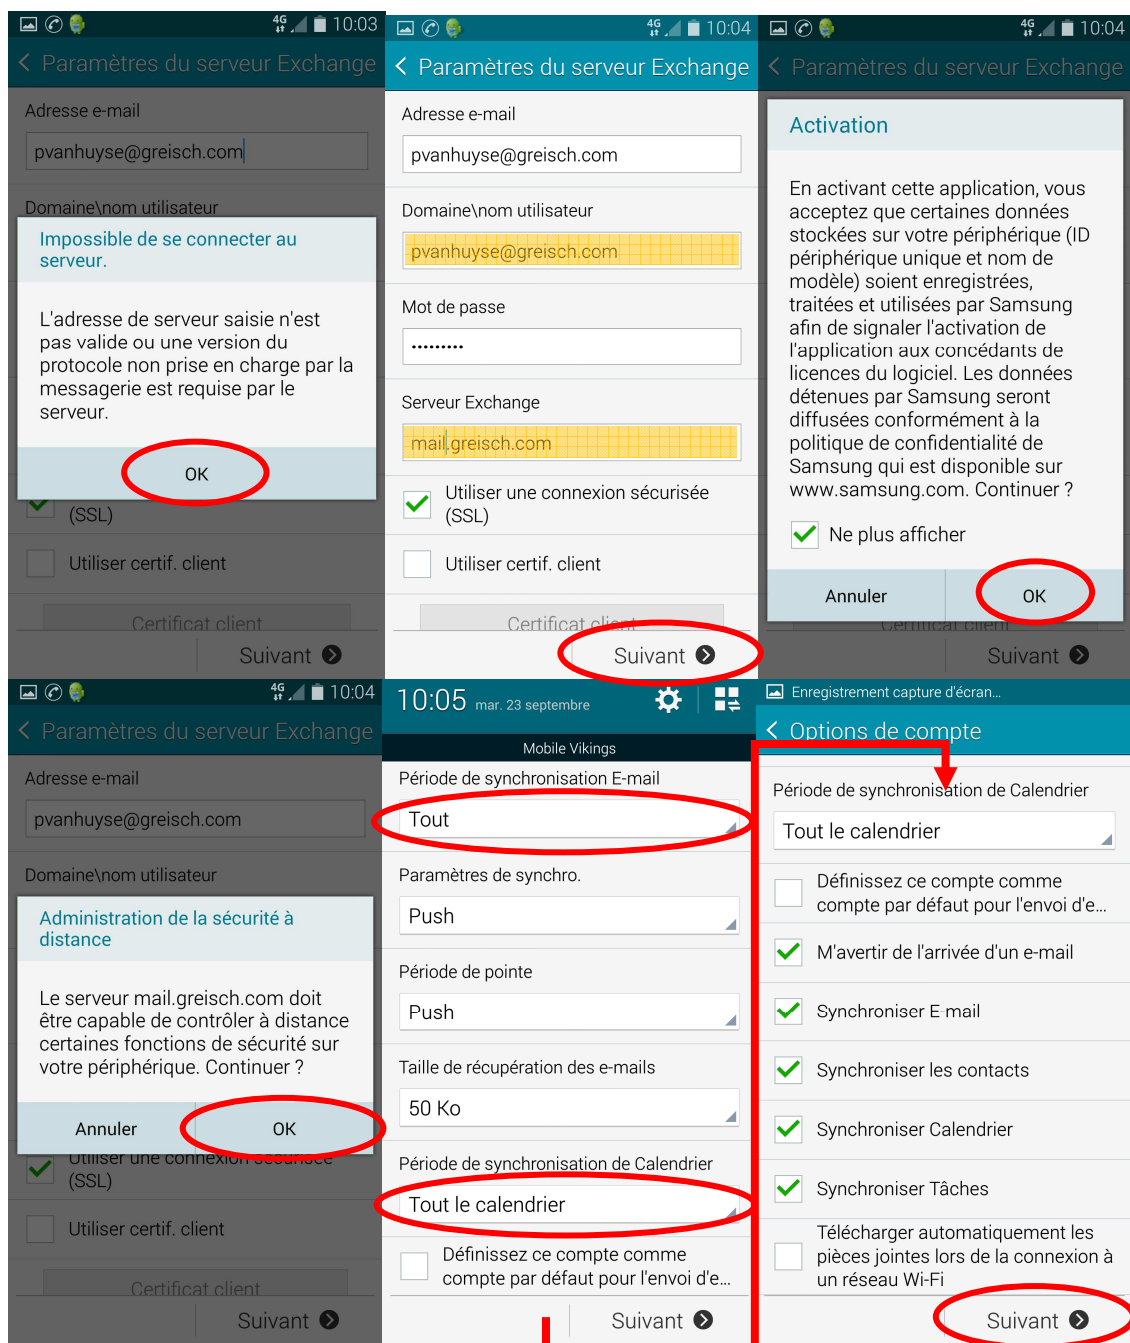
4G 10:03
Paramètres du serveur Exchange
Adresse e-mail
pvanhuyse@greisch.com
Domaine\nom utilisateur
Impossible de se connecter au serveur.
L'adresse de serveur saisie n'est pas valide ou une version du protocole non prise en charge par la messagerie est requise par le serveur.
OK
(SSL)
Utiliser certif. client
Certificat client
Suivant

4G 10:04
Paramètres du serveur Exchange
Adresse e-mail
pvanhuyse@greisch.com
Domaine\nom utilisateur
pvanhuyse@greisch.com
Mot de passe
•••••••••
Serveur Exchange
mail.greisch.com
Utiliser une connexion sécurisée (SSL)
Utiliser certif. client
Certificat client
Suivant

4G 10:04
Paramètres du serveur Exchange
Activation
En activant cette application, vous acceptez que certaines données stockées sur votre périphérique (ID périphérique unique et nom de modèle) soient enregistrées, traitées et utilisées par Samsung afin de signaler l'activation de l'application aux concédants de licences du logiciel. Les données détenues par Samsung seront diffusées conformément à la politique de confidentialité de Samsung qui est disponible sur www.samsung.com. Continuer ?
Ne plus afficher
Annuler
OK
Certificat client
Suivant

4G 10:04
Paramètres du serveur Exchange
Adresse e-mail
pvanhuyse@greisch.com
Domaine\nom utilisateur
Administration de la sécurité à distance
Le serveur mail.greisch.com doit être capable de contrôler à distance certaines fonctions de sécurité sur votre périphérique. Continuer ?
Annuler
OK
Utiliser une connexion sécurisée (SSL)
Utiliser certif. client
Certificat client
Suivant

10:05 mar. 23 septembre
Mobile Vikings
Période de synchronisation E-mail
Tout
Paramètres de synchro.
Push
Période de pointe
Push
Taille de récupération des e-mails
50 Ko
Période de synchronisation de Calendrier
Tout le calendrier
Définissez ce compte comme compte par défaut pour l'envoi d'e...
Suivant

Enregistrement capture d'écran...
Options de compte
Période de synchronisation de Calendrier
Tout le calendrier
Définissez ce compte comme compte par défaut pour l'envoi d'e...
M'avertir de l'arrivée d'un e-mail
Synchroniser E-mail
Synchroniser les contacts
Synchroniser Calendrier
Synchroniser Tâches
Télécharger automatiquement les pièces jointes lors de la connexion à un réseau Wi-Fi
Suivant